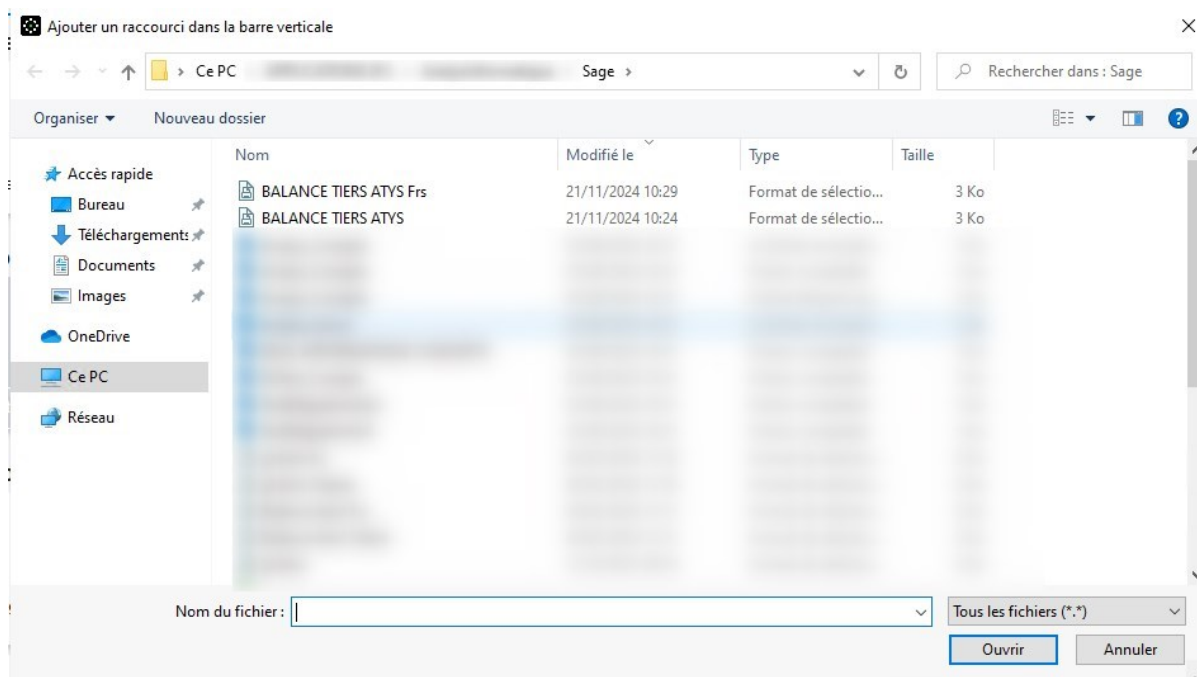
Ajouter un raccourci dans la barre verticale

> Ce PC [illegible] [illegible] Sage >

Rechercher dans : Sage

Organiser ▾ Nouveau dossier

Accès rapide
Bureau
Téléchargements
Documents
Images
OneDrive
Ce PC
Réseau

| Nom | Modifié le | Type | Taille |
|---|---|---|---|
| BALANCE TIERS ATYS Frs | 21/11/2024 10:29 | Format de sélectio... | 3 Ko |
| BALANCE TIERS ATYS | 21/11/2024 10:24 | Format de sélectio... | 3 Ko |

Nom du fichier :
Tous les fichiers (*.*)
Ouvrir
Annuler